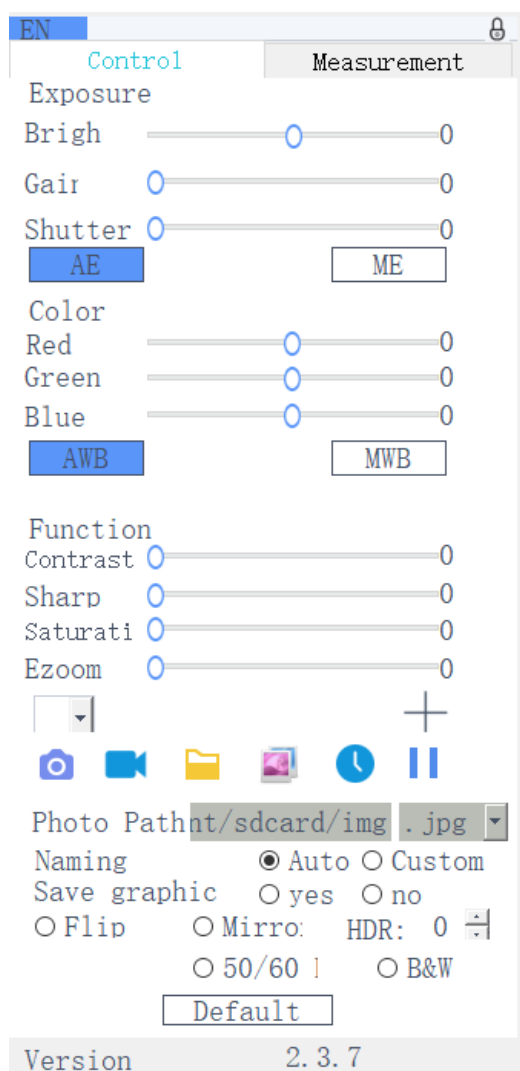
EN

Control | Measurement

Exposure
Brigh 0
Gair 0
Shutter 0
AE ME

Color
Red 0
Green 0
Blue 0
AWB MWB

Function
Contrast 0
Sharp 0
Saturati 0
Ezoom 0

Photo Path nt/sdcard/img .jpg
Naming ◉ Auto ○ Custom
Save graphic ○ yes ○ no
○ Flip ○ Mirro: HDR: 0
○ 50/60 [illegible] ○ B&W
Default

Version 2.3.7